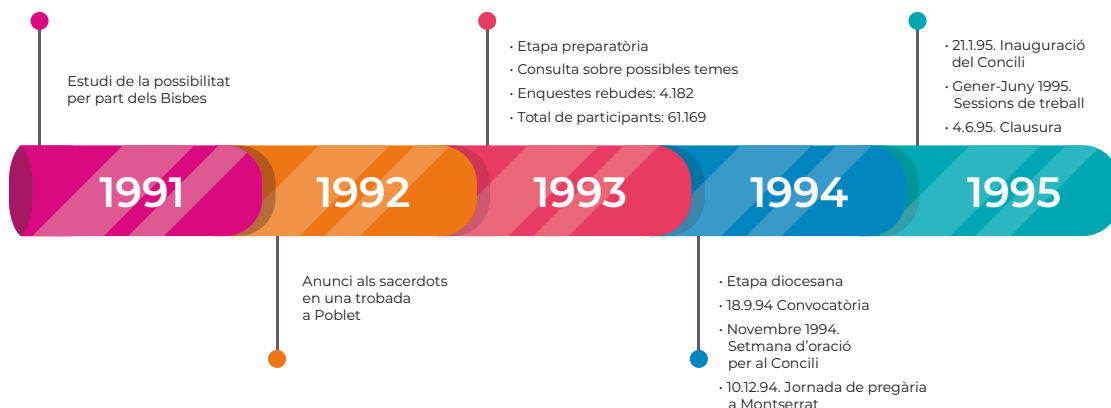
Estudi de la possibilitat per part dels Bisbes

• Etapa preparatòria
• Consulta sobre possibles temes
• Enquestes rebudes: 4.182
• Total de participants: 61.169

• 21.1.95. Inauguració del Concili
• Gener-Juny 1995. Sessions de treball
• 4.6.95. Clausura

1991

1992

1993

1994

1995

Anunci als sacerdots en una trobada a Poblet

• Etapa diocesana
• 18.9.94 Convocatòria
• Novembre 1994. Setmana d'oració per al Concili
• 10.12.94. Jornada de pregària a Montserrat